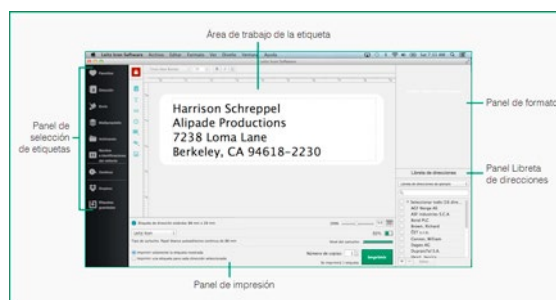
Área de trabajo de la etiqueta

Panel de selección de etiquetas

Panel de formato

Panel Libreta de direcciones

Panel de impresión

Harrison Schreppel
Alipade Productions
7238 Loma Lane
Berkeley, CA 94618-2230

Libreta de direcciones

Imprimir

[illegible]